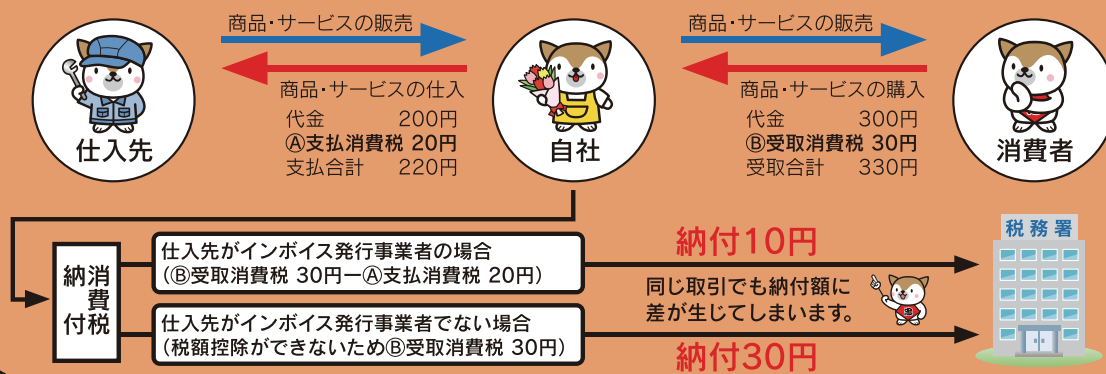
商品・サービスの販売

商品・サービスの仕入

代金 200円
Ⓐ支払消費税 20円
支払合計 220円

仕入先

自社

商品・サービスの販売

商品・サービスの購入

代金 300円
Ⓑ受取消費税 30円
受取合計 330円

消費者

納消費付税

仕入先がインボイス発行事業者の場合
(Ⓑ受取消費税 30円ーⒶ支払消費税 20円)

納付10円

同じ取引でも納付額に差が生じてしまいます。

税務署

仕入先がインボイス発行事業者でない場合
(税額控除ができないためⒷ受取消費税 30円)

納付30円